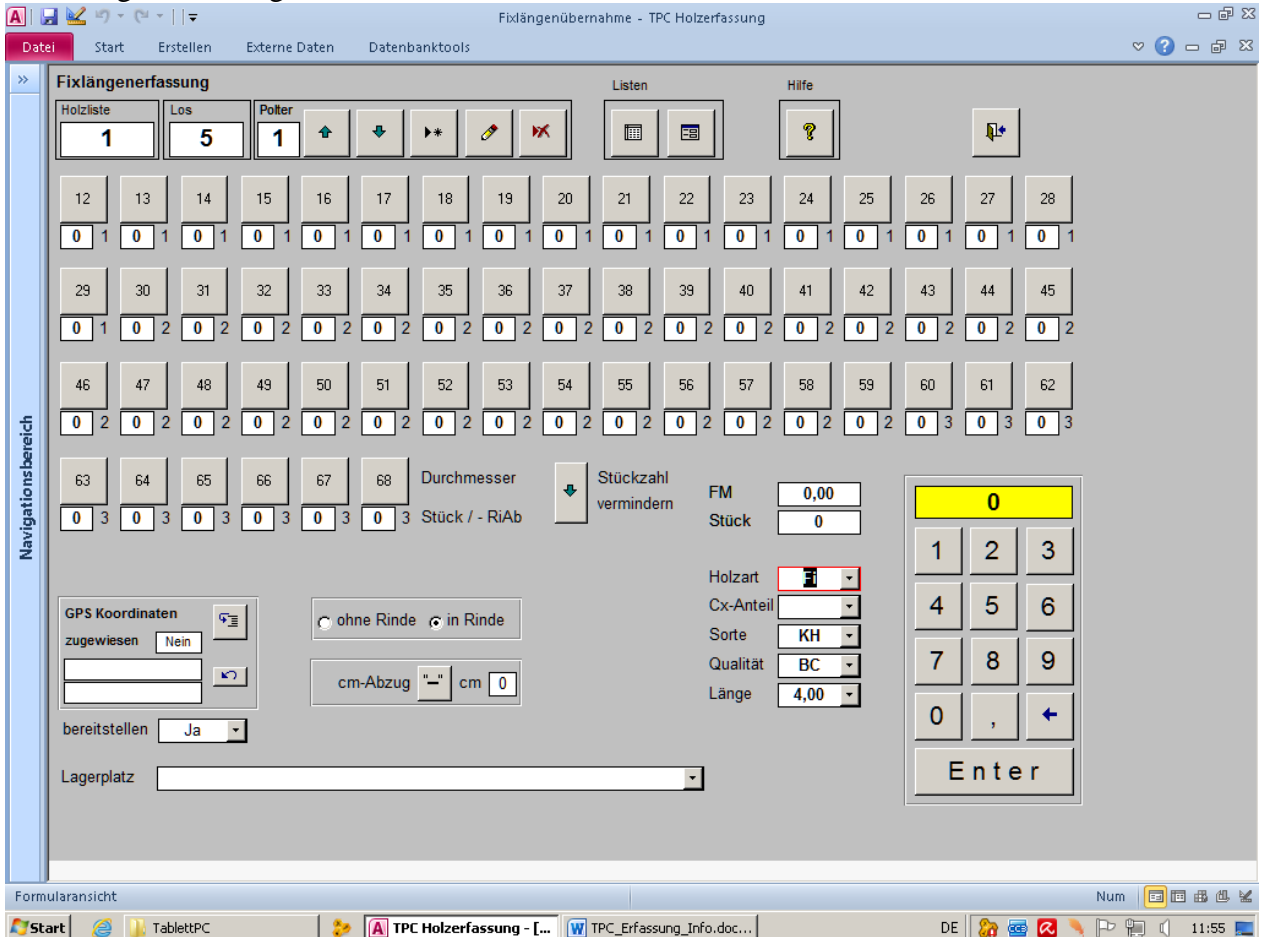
Fixlängenübernahme - TPC Holzerfassung

Datei Start Erstellen Externe Daten Datenbanktools

Navigationsbereich

Fixlängenerfassung

Listen

Hilfe

Holzliste 1
Los 5
Polter 1

12 13 14 15 16 17 18 19 20 21 22 23 24 25 26 27 28
0 1 0 1 0 1 0 1 0 1 0 1 0 1 0 1 0 1 0 1 0 1 0 1 0 1 0 1 0 1 0 1 0 1

29 30 31 32 33 34 35 36 37 38 39 40 41 42 43 44 45
0 1 0 2 0 2 0 2 0 2 0 2 0 2 0 2 0 2 0 2 0 2 0 2 0 2 0 2 0 2 0 2 0 2

46 47 48 49 50 51 52 53 54 55 56 57 58 59 60 61 62
0 2 0 2 0 2 0 2 0 2 0 2 0 2 0 2 0 2 0 2 0 2 0 2 0 2 0 2 0 3 0 3 0 3

63 64 65 66 67 68
0 3 0 3 0 3 0 3 0 3 0 3

Durchmesser
Stück / - RiAb

Stückzahl vermindern

FM 0,00
Stück 0

0

1 2 3
4 5 6
7 8 9
0 , 

Enter

Holzart
Cx-Anteil
Sorte KH
Qualität BC
Länge 4,00

GPS Koordinaten
zugewiesen Nein

ohne Rinde in Rinde

cm-Abzug "–" cm 0

bereitstellen Ja

Lagerplatz

Formularansicht

Num

Start TablettPC TPC Holzerfassung - [... TPC_Erfassung_Info.doc... DE 11:55